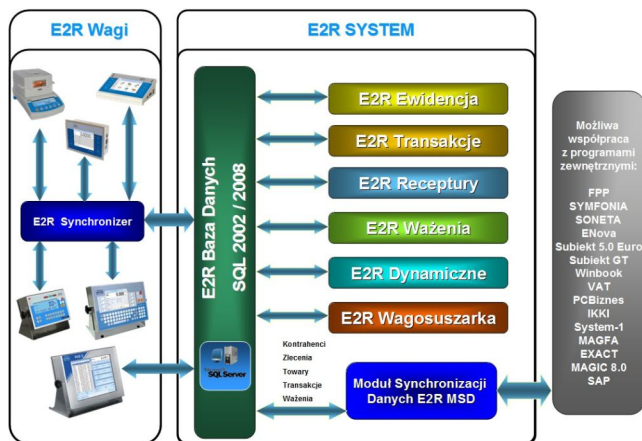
E2R Wagi

E2R SYSTEM

E2R Synchronizer

E2R Baza Danych
SQL 2002 / 2008

SQL Server

E2R Ewidencja

E2R Transakcje

E2R Receptury

E2R Ważenia

E2R Dynamiczne

E2R Wagosuszarka

Kontrahenci
Zlecenia
Towary
Transakcje
Ważenia

Moduł Synchronizacji Danych E2R MSD

Możliwa współpraca z programami zewnętrznymi:

FPP
SYMFONIA
SONETA
ENova
Subiekt 5.0 Euro
Subiekt GT
Winbook
VAT
PCBiznes
IKKI
System-1
MAGFA
EXACT
MAGIC 8.0
SAP